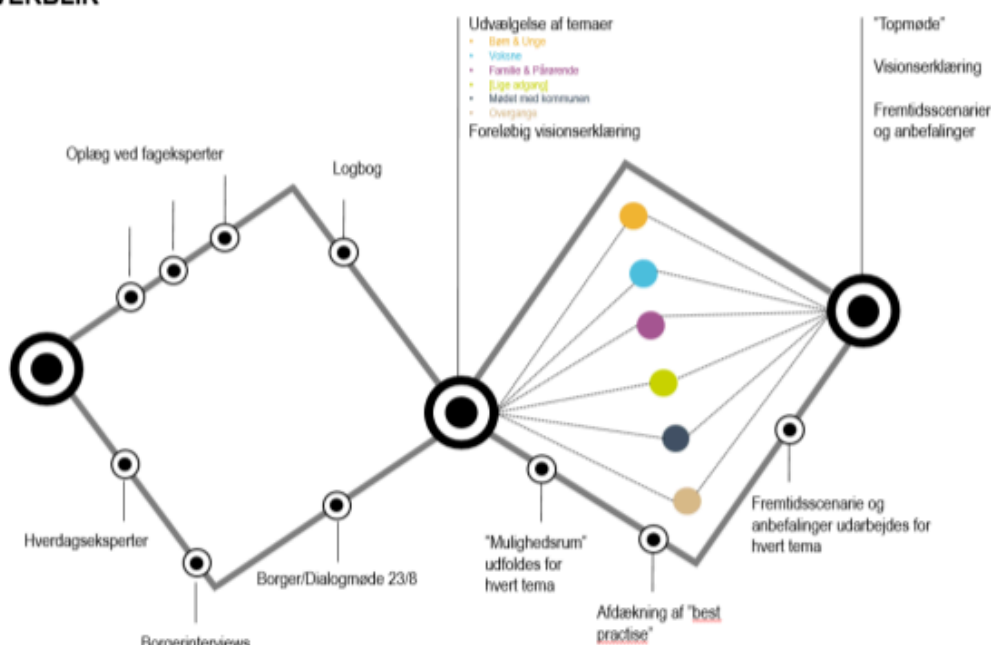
VERBLIK

Oplæg ved fageksperter

Logbog

Udvælgelse af temaer
• Børn & Unge
• Voksne
• Familie & Pårørende
• [Lige adgang]
• Mødet med kommunen
• Overgange
Foreløbig visionserklæring

"Topmøde"

Visionserklæring

Fremtidsscenarier og anbefalinger

Hverdagseksperter

Borgerinterviews

Borger/Dialogmøde 23/8

"Mulighedsrum" udfoldes for hvert tema

Afdækning af "best practise"

Fremtidsscenarie og anbefalinger udarbejdes for hvert tema